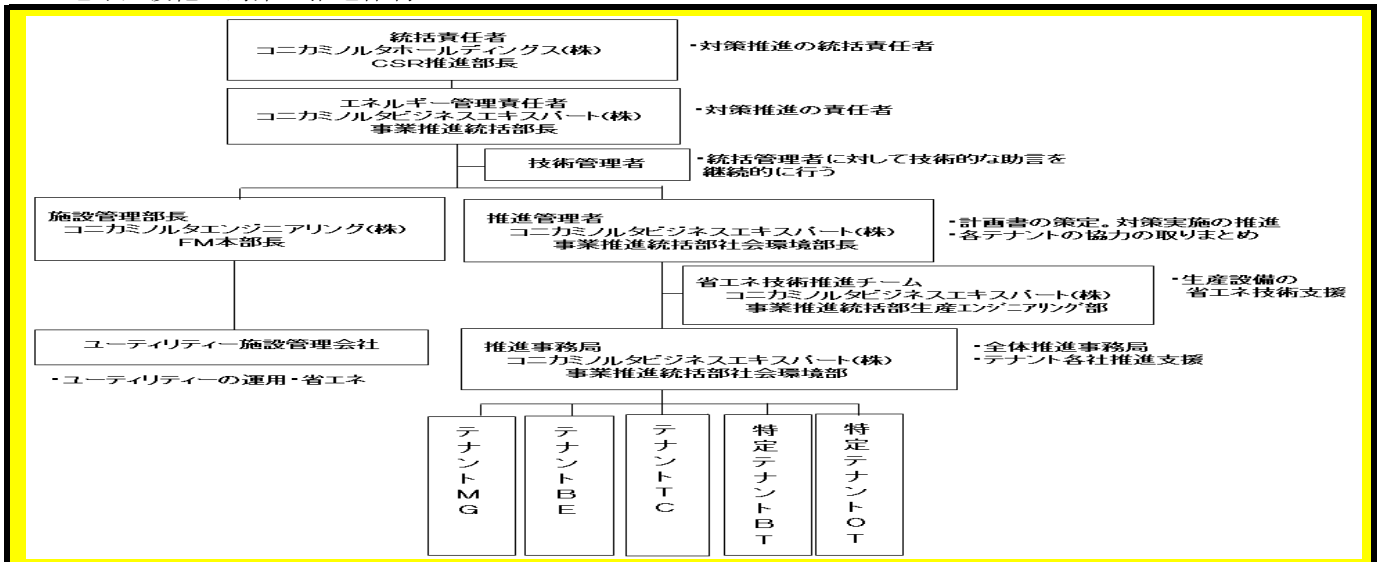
統括責任者
コニカミノルタホールディングス(株)
CSR推進部長

・対策推進の統括責任者

エネルギー管理責任者
コニカミノルタビジネスエキスパート(株)
事業推進統括部長

・対策推進の責任者

技術管理者

・統括管理者に対して技術的な助言を継続的に行う

施設管理部長
コニカミノルタエンジニアリング(株)
FM本部長

推進管理者
コニカミノルタビジネスエキスパート(株)
事業推進統括部社会環境部長

・計画書の策定、対策実施の推進
・各テナントの協力の取りまとめ

省エネ技術推進チーム
コニカミノルタビジネスエキスパート(株)
事業推進統括部生産エンジニアリング部

・生産設備の省エネ技術支援

ユーティリティー施設管理会社

・ユーティリティーの運用・省エネ

推進事務局
コニカミノルタビジネスエキスパート(株)
事業推進統括部社会環境部

・全体推進事務局
・テナント各社推進支援

テナントMG

テナントBE

テナントTC

特定テナントBT

特定テナントOT